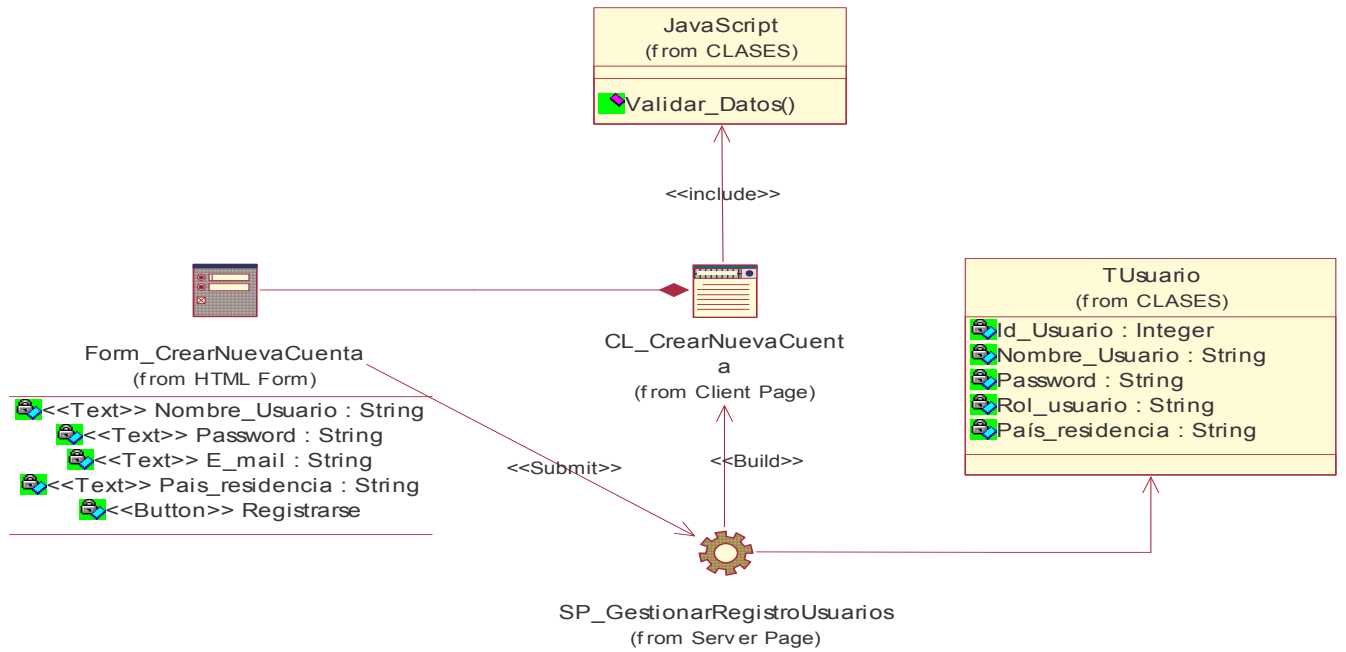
JavaScript
(from CLASES)

Validar_Datos()

<<include>>

TUsuario
(from CLASES)

Id_Usuario : Integer
Nombre_Usuario : String
Password : String
Rol_usuario : String
País_residencia : String

Form_CrearNuevaCuenta
(from HTML Form)

<<Text>> Nombre_Usuario : String
<<Text>> Password : String
<<Text>> E_mail : String
<<Text>> Pais_residencia : String
<<Button>> Registrarse

CL_CrearNuevaCuenta
(from Client Page)

<<Submit>>

<<Build>>

SP_GestionarRegistroUsuarios
(from Server Page)